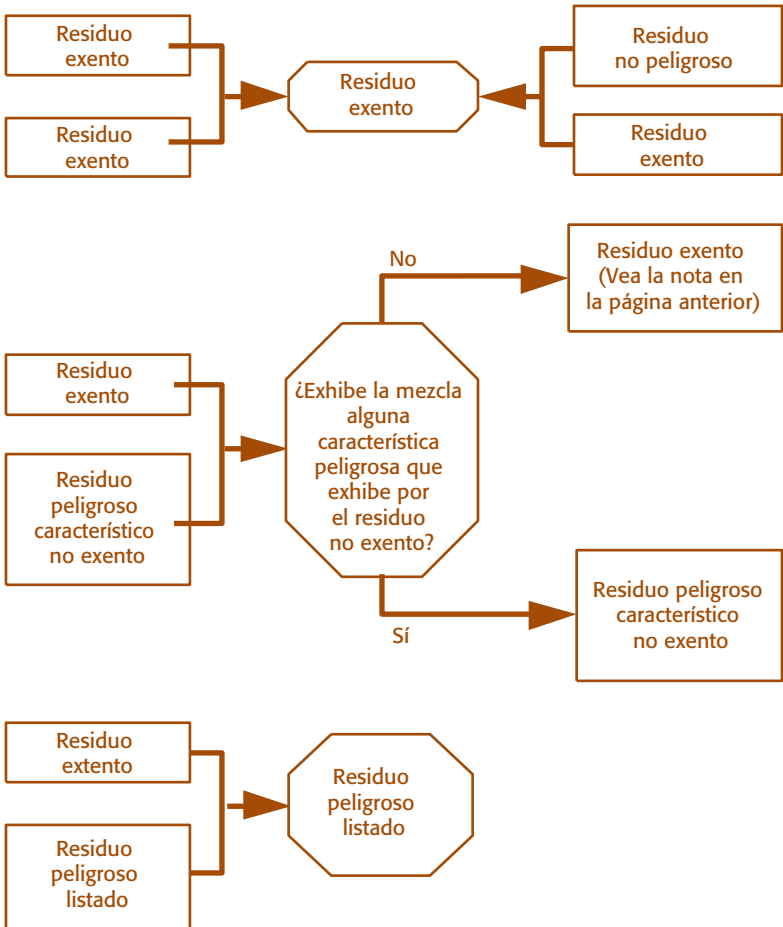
Residuo exento

Residuo exento

Residuo exento

Residuo no peligroso

Residuo exento

Residuo exento

Residuo peligroso característico no exento

¿Exhibe la mezcla alguna característica peligrosa que exhibe por el residuo no exento?

No

Residuo exento (Vea la nota en la página anterior)

Sí

Residuo peligroso característico no exento

Residuo extento

Residuo peligroso listado

Residuo peligroso listado